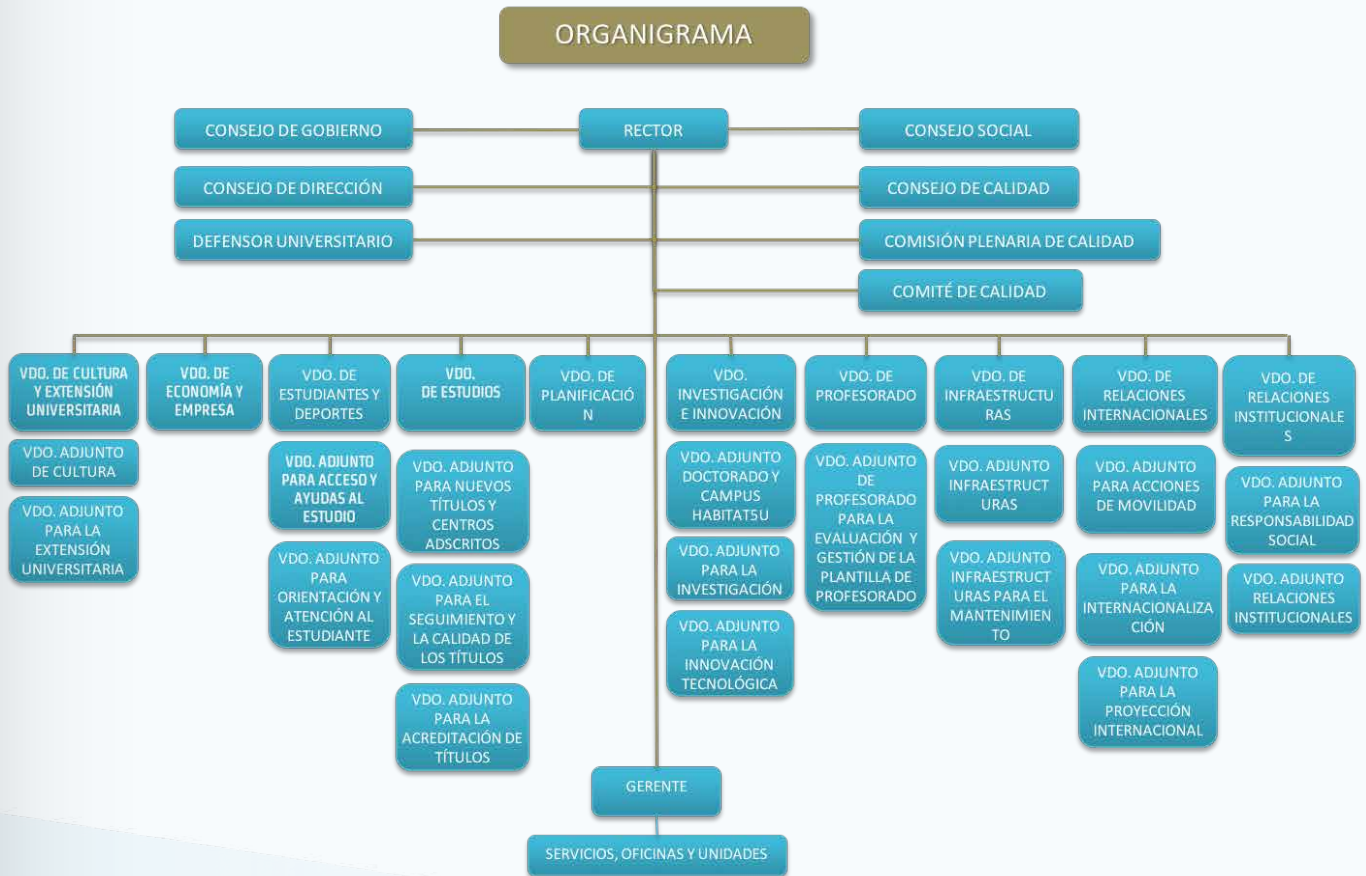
ORGANIGRAMA

CONSEJO DE GOBIERNO

RECTOR

CONSEJO SOCIAL

CONSEJO DE DIRECCIÓN

CONSEJO DE CALIDAD

DEFENSOR UNIVERSITARIO

COMISIÓN PLENARIA DE CALIDAD

COMITÉ DE CALIDAD

VDO. DE CULTURA Y EXTENSIÓN UNIVERSITARIA

VDO. ADJUNTO DE CULTURA

VDO. ADJUNTO PARA LA EXTENSIÓN UNIVERSITARIA

VDO. DE ECONOMÍA Y EMPRESA

VDO. DE ESTUDIANTES Y DEPORTES

VDO. ADJUNTO PARA ACCESO Y AYUDAS AL ESTUDIO

VDO. ADJUNTO PARA ORIENTACIÓN Y ATENCIÓN AL ESTUDIANTE

VDO. DE ESTUDIOS

VDO. ADJUNTO PARA NUEVOS TÍTULOS Y CENTROS ADSCRITOS

VDO. ADJUNTO PARA EL SEGUIMIENTO Y LA CALIDAD DE LOS TÍTULOS

VDO. ADJUNTO PARA LA ACREDITACIÓN DE TÍTULOS

VDO. DE PLANIFICACIÓN

VDO. INVESTIGACIÓN E INNOVACIÓN

VDO. ADJUNTO DOCTORADO Y CAMPUS HABITAT5U

VDO. ADJUNTO PARA LA INVESTIGACIÓN

VDO. ADJUNTO PARA LA INNOVACIÓN TECNOLÓGICA

VDO. DE PROFESORADO

VDO. ADJUNTO DE PROFESORADO PARA LA EVALUACIÓN Y GESTIÓN DE LA PLANTILLA DE PROFESORADO

VDO. DE INFRAESTRUCTURAS

VDO. ADJUNTO INFRAESTRUCTURAS

VDO. ADJUNTO INFRAESTRUCTURAS PARA EL MANTENIMIENTO

VDO. DE RELACIONES INTERNACIONALES

VDO. ADJUNTO PARA ACCIONES DE MOVILIDAD

VDO. ADJUNTO PARA LA INTERNACIONALIZACIÓN

VDO. ADJUNTO PARA LA PROYECCIÓN INTERNACIONAL

VDO. DE RELACIONES INSTITUCIONALES

VDO. ADJUNTO PARA LA RESPONSABILIDAD SOCIAL

VDO. ADJUNTO RELACIONES INSTITUCIONALES

GERENTE

SERVICIOS, OFICINAS Y UNIDADES